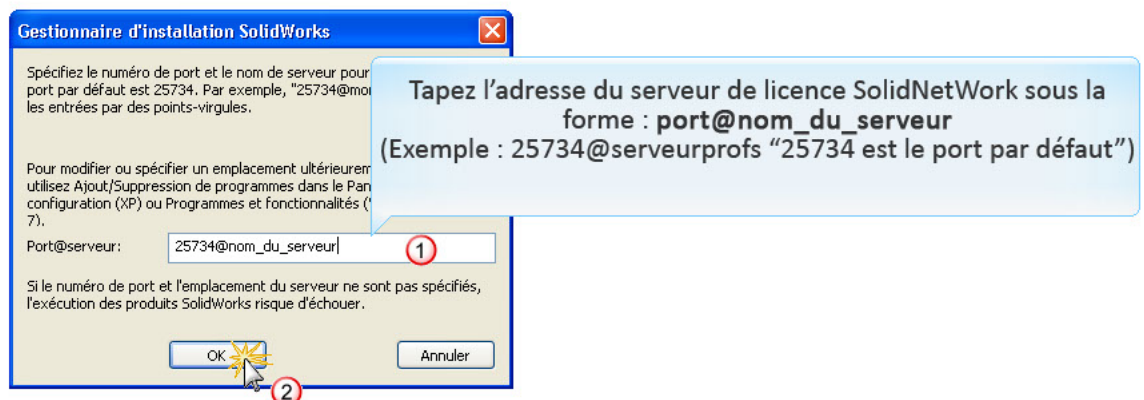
Gestionnaire d'installation SolidWorks

Spécifiez le numéro de port et le nom de serveur pour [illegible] port par défaut est 25734. Par exemple, "25734@mo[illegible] les entrées par des points-virgules.

Pour modifier ou spécifier un emplacement ultérieurem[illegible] utilisez Ajout/Suppression de programmes dans le Pan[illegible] configuration (XP) ou Programmes et fonctionnalités ([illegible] 7).

Port@serveur: 25734@nom_du_serveur

Si le numéro de port et l'emplacement du serveur ne sont pas spécifiés, l'exécution des produits SolidWorks risque d'échouer.

OK

Annuler

Tapez l'adresse du serveur de licence SolidNetWork sous la forme : **port@nom_du_serveur**
(Exemple : 25734@serveurprofs "25734 est le port par défaut")

1

2